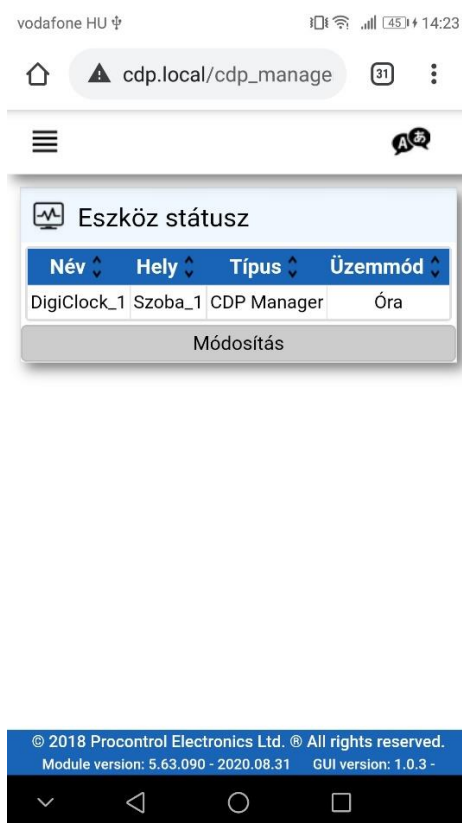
vodafone HU

45 14:23

cdp.local/cdp_manage

31

Eszköz státusz

| Név | Hely | Típus | Üzemmód |
|---|---|---|---|
| DigiClock_1 | Szoba_1 | CDP Manager | Óra |

Módosítás

© 2018 Procontrol Electronics Ltd. ® All rights reserved.
Module version: 5.63.090 - 2020.08.31 GUI version: 1.0.3 -